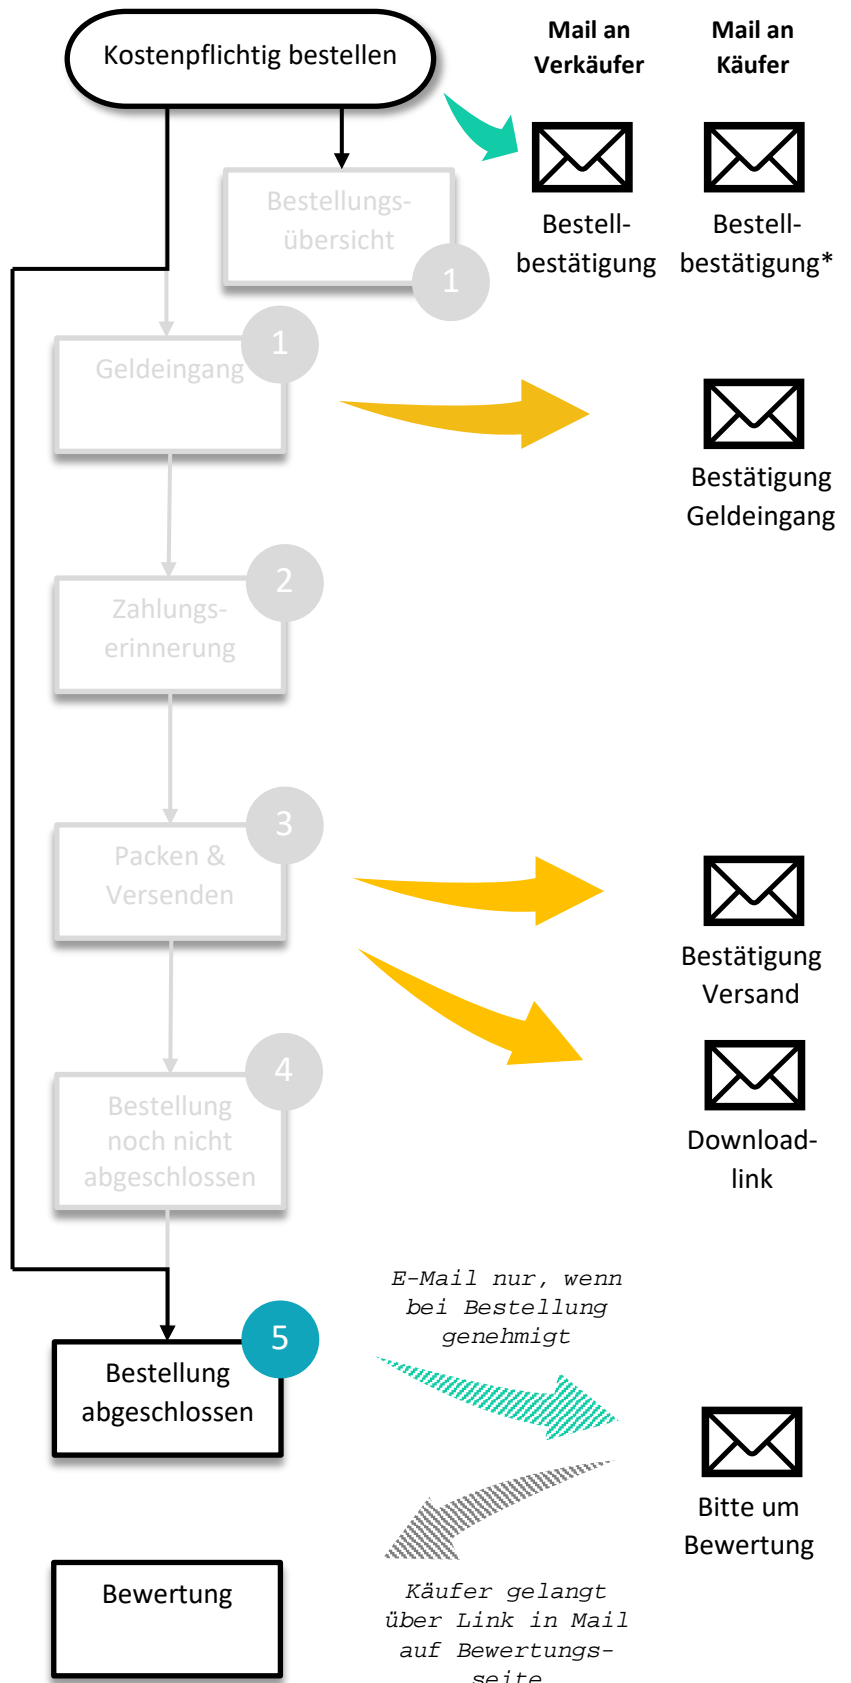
Kostenpflichtig bestellen

Mail an Verkäufer

Mail an Käufer

Bestellungsübersicht 1

Bestellbestätigung

Bestellbestätigung*

Geldeingang 1

Bestätigung Geldeingang

Zahlungserinnerung 2

Packen & Versenden 3

Bestätigung Versand

Download-link

Bestellung noch nicht abgeschlossen 4

E-Mail nur, wenn bei Bestellung genehmigt

Bestellung abgeschlossen 5

Bitte um Bewertung

Bewertung

Käufer gelangt über Link in Mail auf Bewertungsseite